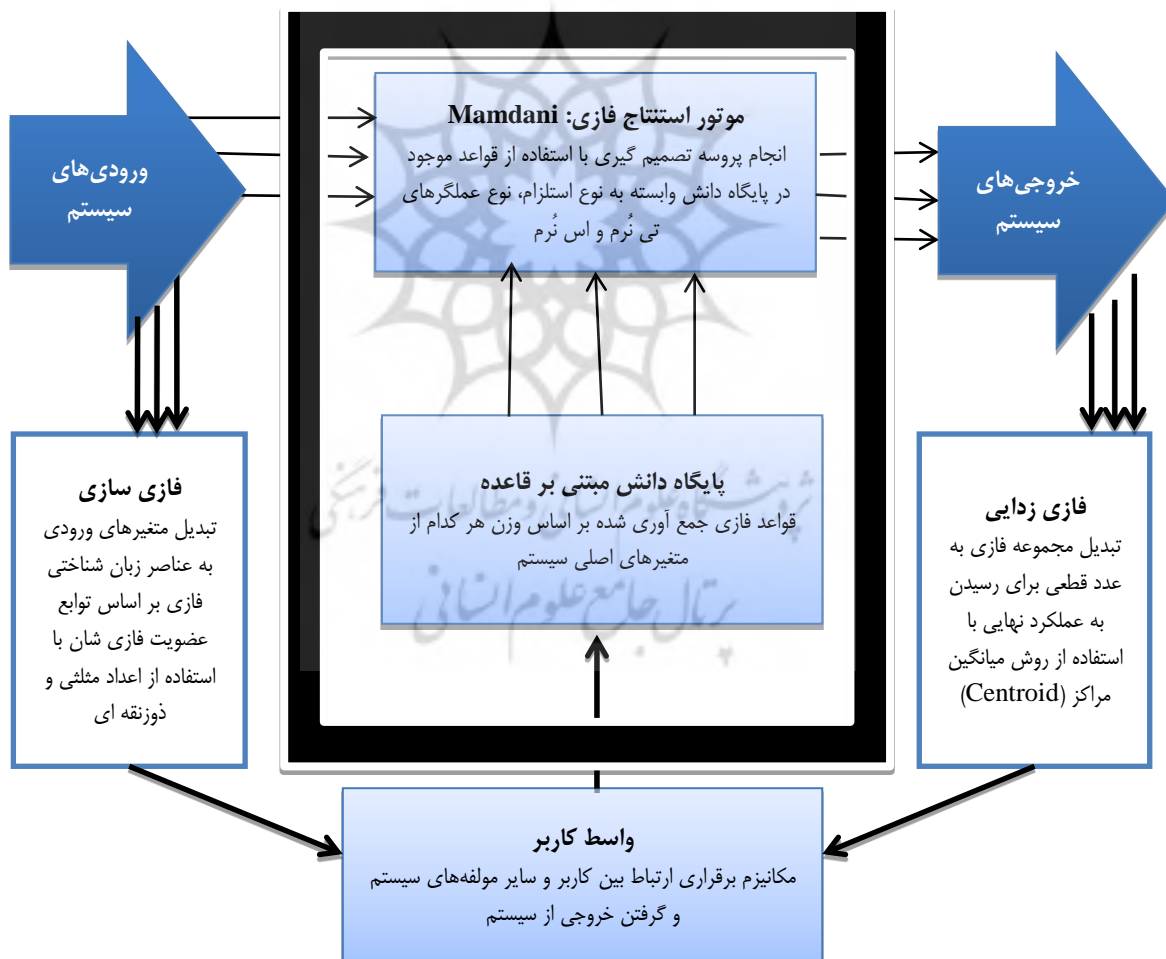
ورودی‌های سیستم

موتور استنتاج فازی: Mamdani
انجام پروسه تصمیم گیری با استفاده از قواعد موجود در پایگاه دانش وابسته به نوع استلزام، نوع عملگرهای تی نُرم و اس نُرم

خروجی‌های سیستم

فازی سازی
تبدیل متغیرهای ورودی به عناصر زبان شناختی فازی بر اساس توابع عضویت فازی شان با استفاده از اعداد مثلثی و ذوزنقه ای

پایگاه دانش مبتنی بر قاعده
قواعد فازی جمع آوری شده بر اساس وزن هر کدام از متغیرهای اصلی سیستم

فازی زدایی
تبدیل مجموعه فازی به عدد قطعی برای رسیدن به عملکرد نهایی با استفاده از روش میانگین مراکز (Centroid)

واسط کاربر
مکانیزم برقراری ارتباط بین کاربر و سایر مولفه‌های سیستم و گرفتن خروجی از سیستم

پژوهشگاه علوم انسانی و مطالعات فرهنگی
پرتال جامع علوم انسانی